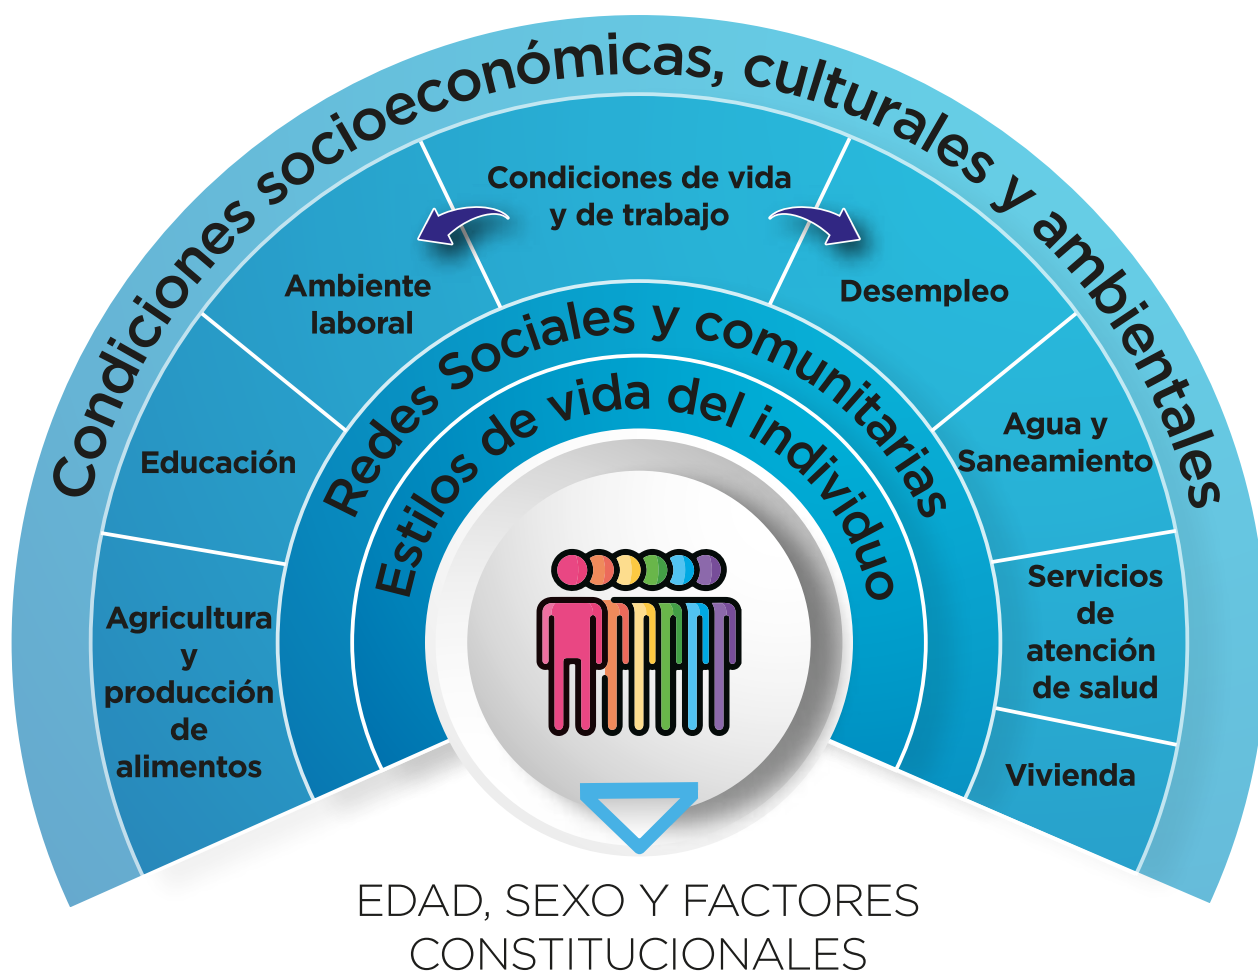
Condiciones socioeconómicas, culturales y ambientales

Condiciones de vida y de trabajo

Ambiente laboral

Desempleo

Educación

Agua y Saneamiento

Agricultura y producción de alimentos

Servicios de atención de salud

Vivienda

Redes Sociales y comunitarias

Estilos de vida del individuo

EDAD, SEXO Y FACTORES CONSTITUCIONALES